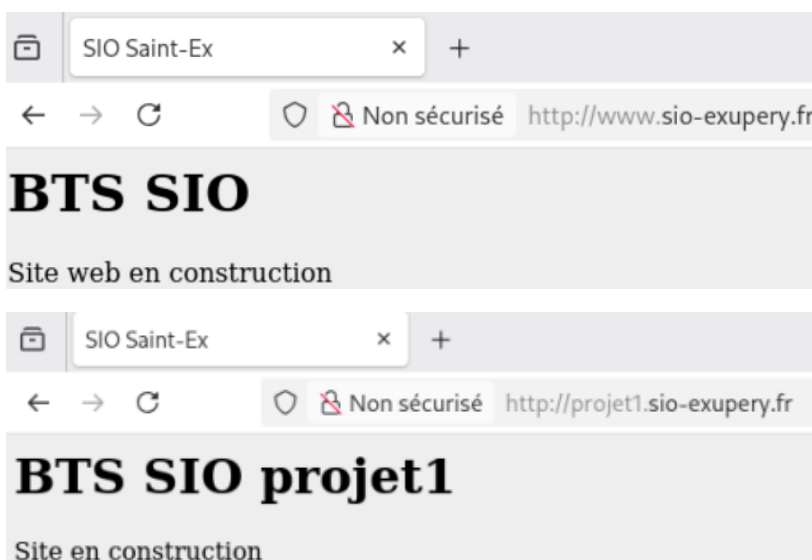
SIO Saint-Ex × +

← → C Non sécurisé http://www.sio-exupery.fr

BTS SIO

Site web en construction

SIO Saint-Ex × +

← → C Non sécurisé http://projet1.sio-exupery.fr

BTS SIO projet1

Site en construction